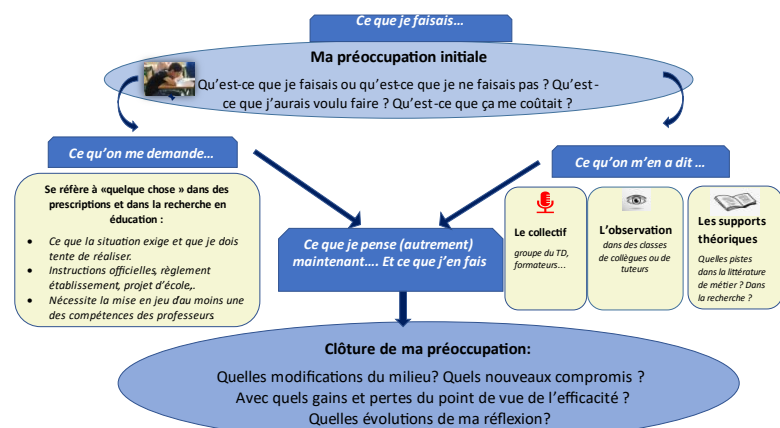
Ce que je faisais…

Ma préoccupation initiale

Qu'est-ce que je faisais ou qu'est-ce que je ne faisais pas ? Qu'est-ce que j'aurais voulu faire ? Qu'est-ce que ça me coûtait ?

Ce qu'on me demande…

Se réfère à «quelque chose » dans des prescriptions et dans la recherche en éducation :

- Ce que la situation exige et que je dois tente de réaliser.
- Instructions officielles, règlement établissement, projet d'école,.
- Nécessite la mise en jeu d'au moins une des compétences des professeurs

Ce que je pense (autrement) maintenant…. Et ce que j'en fais

Ce qu'on m'en a dit …

Le collectif
groupe du TD, formateurs…

L'observation
dans des classes de collègues ou de tuteurs

Les supports théoriques
Quelles pistes dans la littérature de métier ? Dans la recherche ?

Clôture de ma préoccupation:

Quelles modifications du milieu? Quels nouveaux compromis ?
Avec quels gains et pertes du point de vue de l'efficacité ?
Quelles évolutions de ma réflexion?